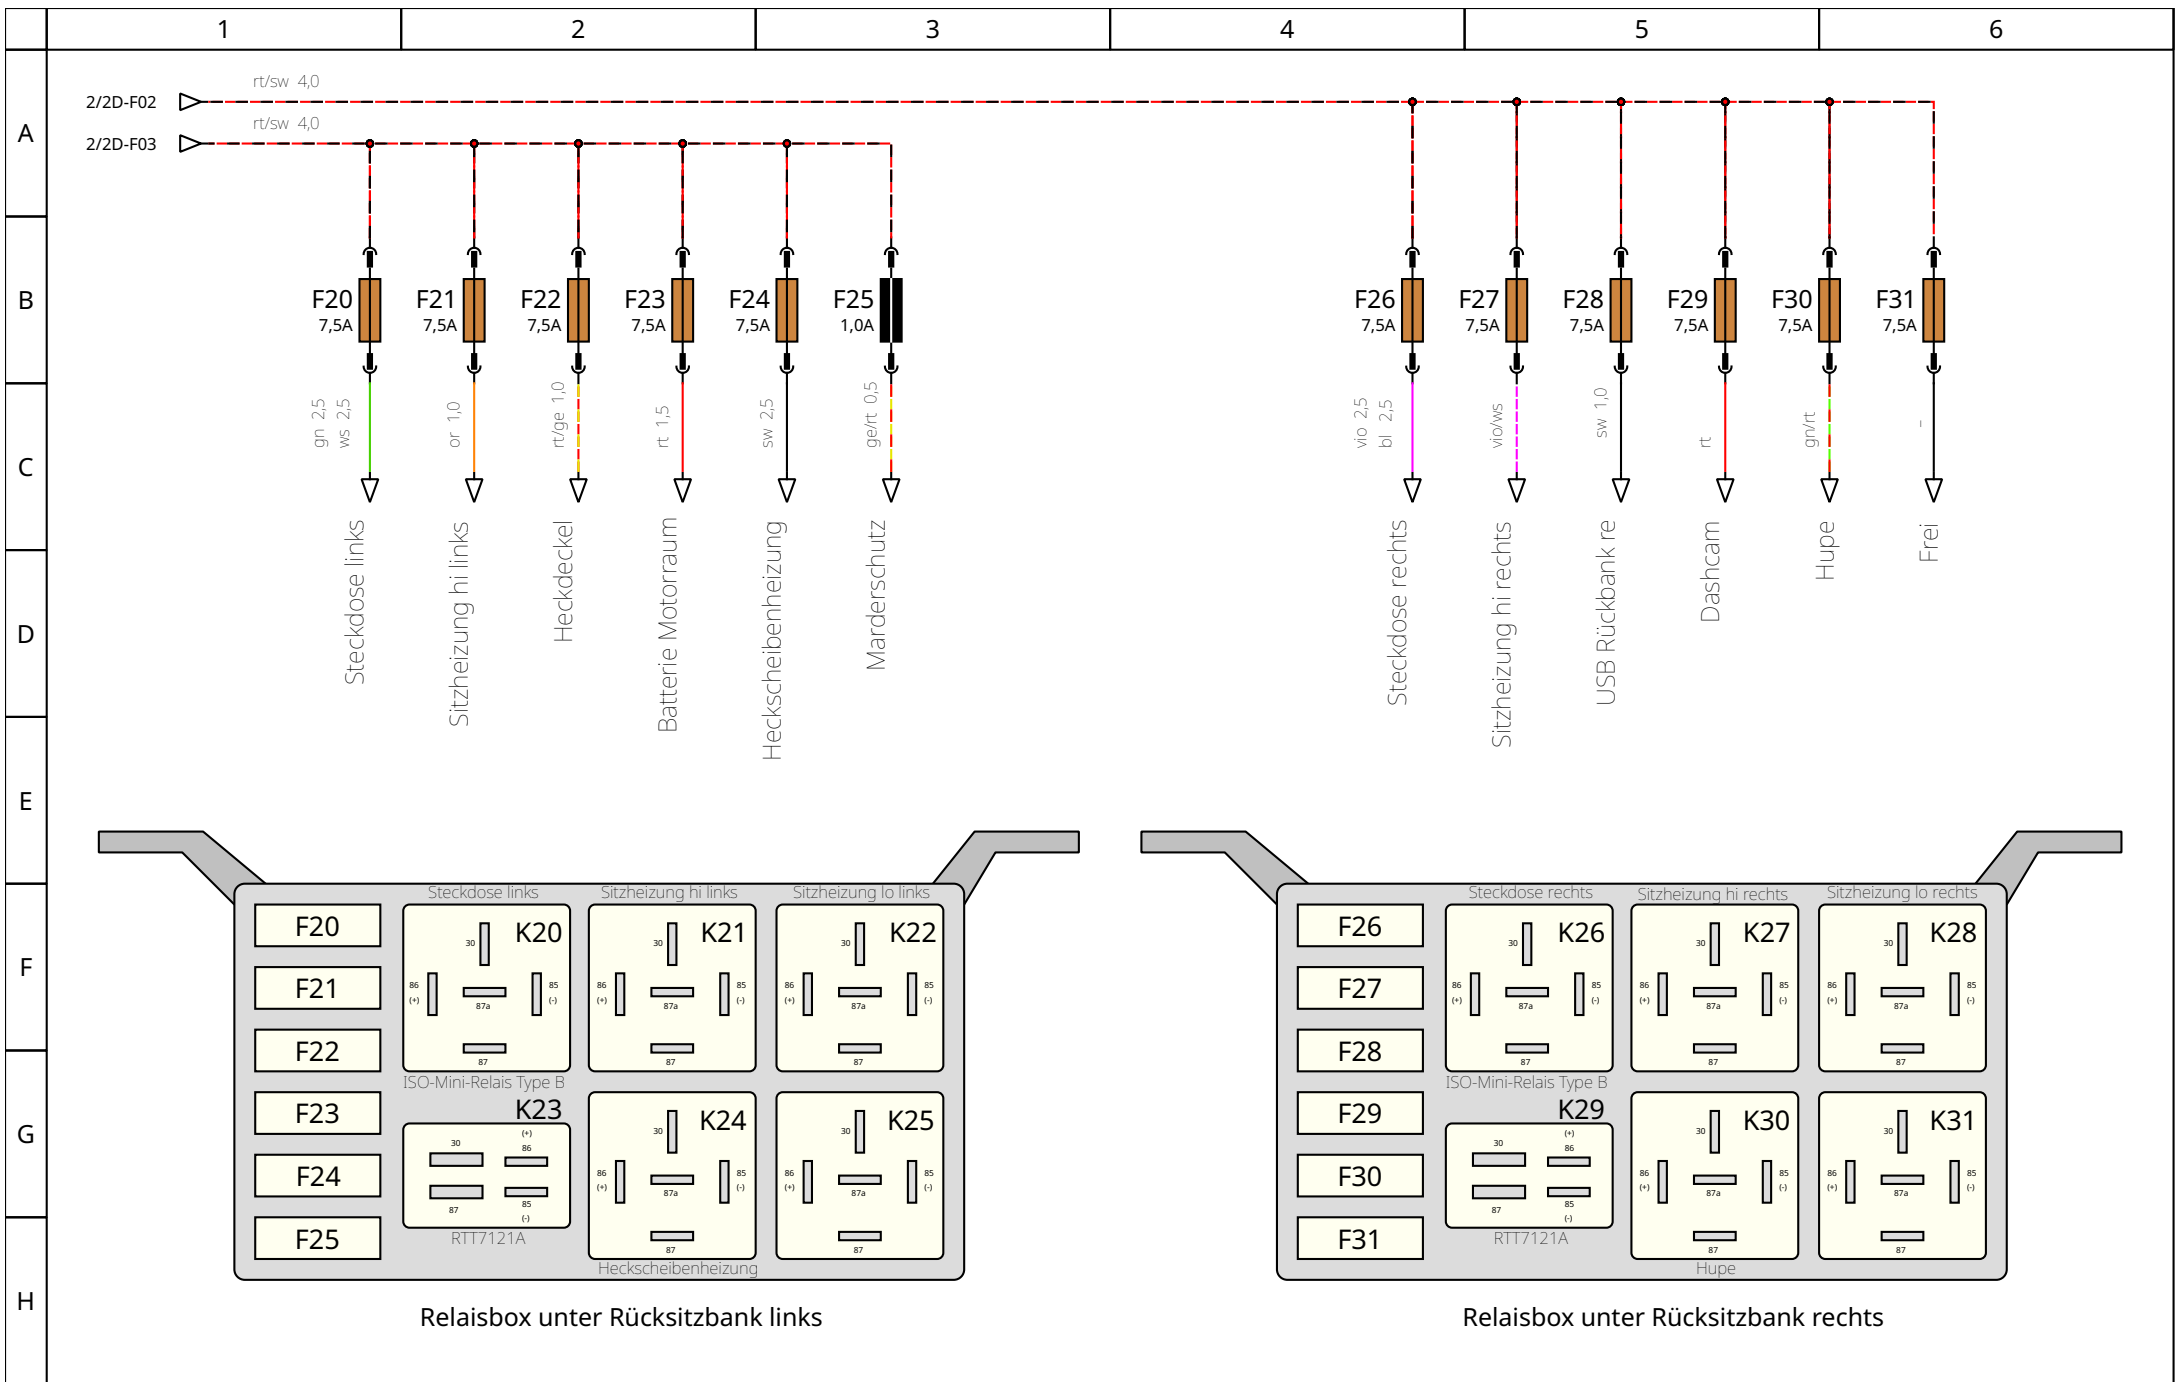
1 2 3 4 5 6

A B C D E F G H

2/2D-F02 rt/sw 4,0
2/2D-F03 rt/sw 4,0

F20 7,5A
F21 7,5A
F22 7,5A
F23 7,5A
F24 7,5A
F25 1,0A
F26 7,5A
F27 7,5A
F28 7,5A
F29 7,5A
F30 7,5A
F31 7,5A

gn 2,5 ws 2,5
or 1,0
rt/ge 1,0
rt 1,5
sw 2,5
ge/rt 0,5
vio 2,5 bl 2,5
vio/ws
sw 1,0
rt
gn/rt
-

Steckdose links
Sitzheizung hi links
Heckdeckel
Batterie Motorraum
Heckscheibenheizung
Marderschutz
Steckdose rechts
Sitzheizung hi rechts
USB Rückbank re
Dashcam
Hupe
Frei

Steckdose links
Sitzheizung hi links
Sitzheizung lo links
F20
F21
F22
F23
F24
F25
K20
K21
K22
30 86 (+) 87a 85 (-) 87
ISO-Mini-Relais Type B
K23
K24
K25
30 (+) 86 87 85 (-)
RTT7121A
Heckscheibenheizung
Relaisbox unter Rücksitzbank links

Steckdose rechts
Sitzheizung hi rechts
Sitzheizung lo rechts
F26
F27
F28
F29
F30
F31
K26
K27
K28
30 86 (+) 87a 85 (-) 87
ISO-Mini-Relais Type B
K29
K30
K31
30 (+) 86 87 85 (-)
RTT7121A
Hupe
Relaisbox unter Rücksitzbank rechts